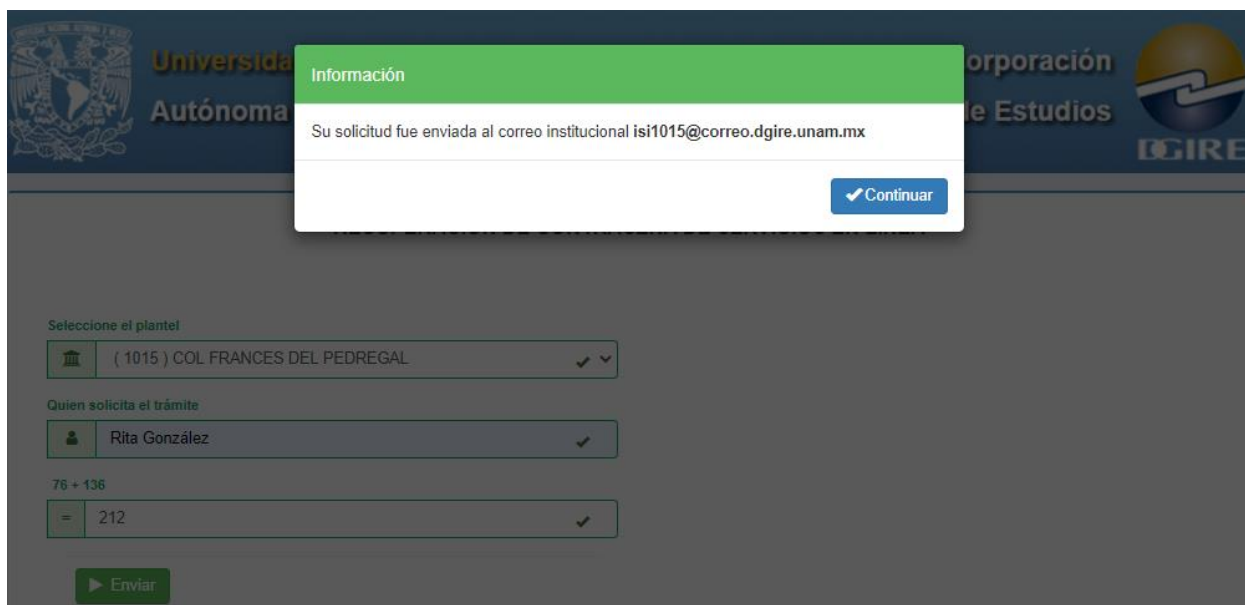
Universida
Autónoma

orporación
le Estudios

DGIRE

Información

Su solicitud fue enviada al correo institucional **isi1015@correo.dgire.unam.mx**

✔Continuar

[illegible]

Seleccione el plantel
( 1015 ) COL FRANCES DEL PEDREGAL

Quien solicita el trámite
Rita González

76 + 136
= 212

▶ Enviar